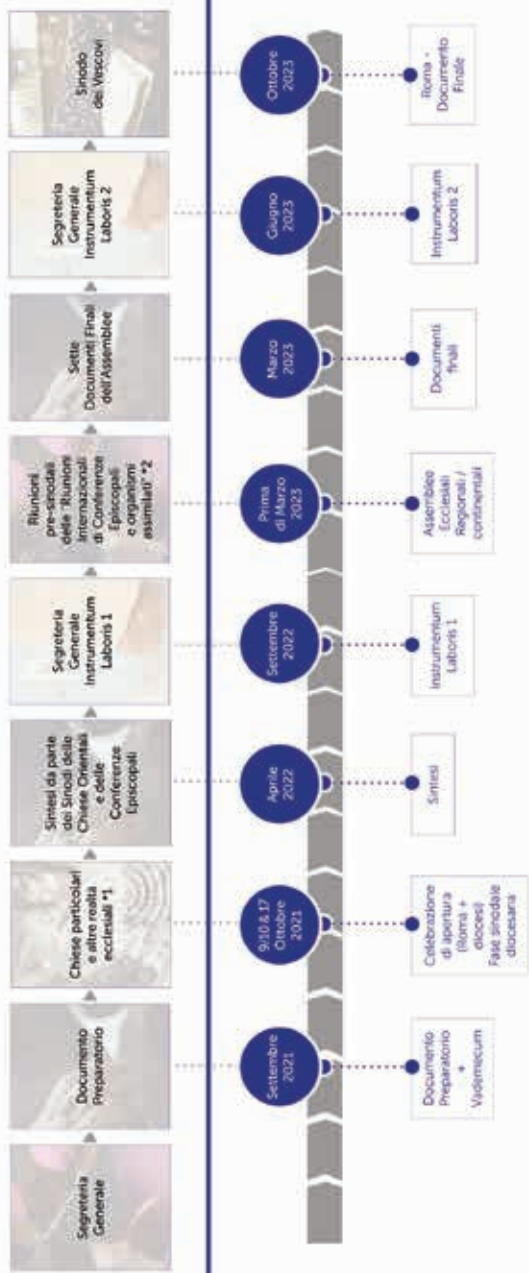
Segreteria Generale

Documento Preparatorio

Chiese particolari e altre realtà ecclesiali *1

Sintesi da parte dei Sinodi delle Chiese Orientali e delle Conferenze Episcopali

Segreteria Generale Instrumentum Laboris 1

Riunioni pre-sinodali delle "Riunioni internazionali di Conferenze Episcopali e organismi assimilati" *2

Sette Documenti Finali dell'Assemblee

Segreteria Generale Instrumentum Laboris 2

Sinodo dei Vescovi

Settembre 2021

9,10 & 17 Ottobre 2021

Aprile 2022

Settembre 2022

Prima di Marzo 2023

Marzo 2023

Giugno 2023

Ottobre 2023

Documento Preparatorio + Vademecum

Celebrazione di apertura (Roma + diocesi) Fase sinodale diocesana

Sintesi

Instrumentum Laboris 1

Assemblee Ecclesiali Regionali / continentali

Documenti finali

Instrumentum Laboris 2

Roma - Documento Finale